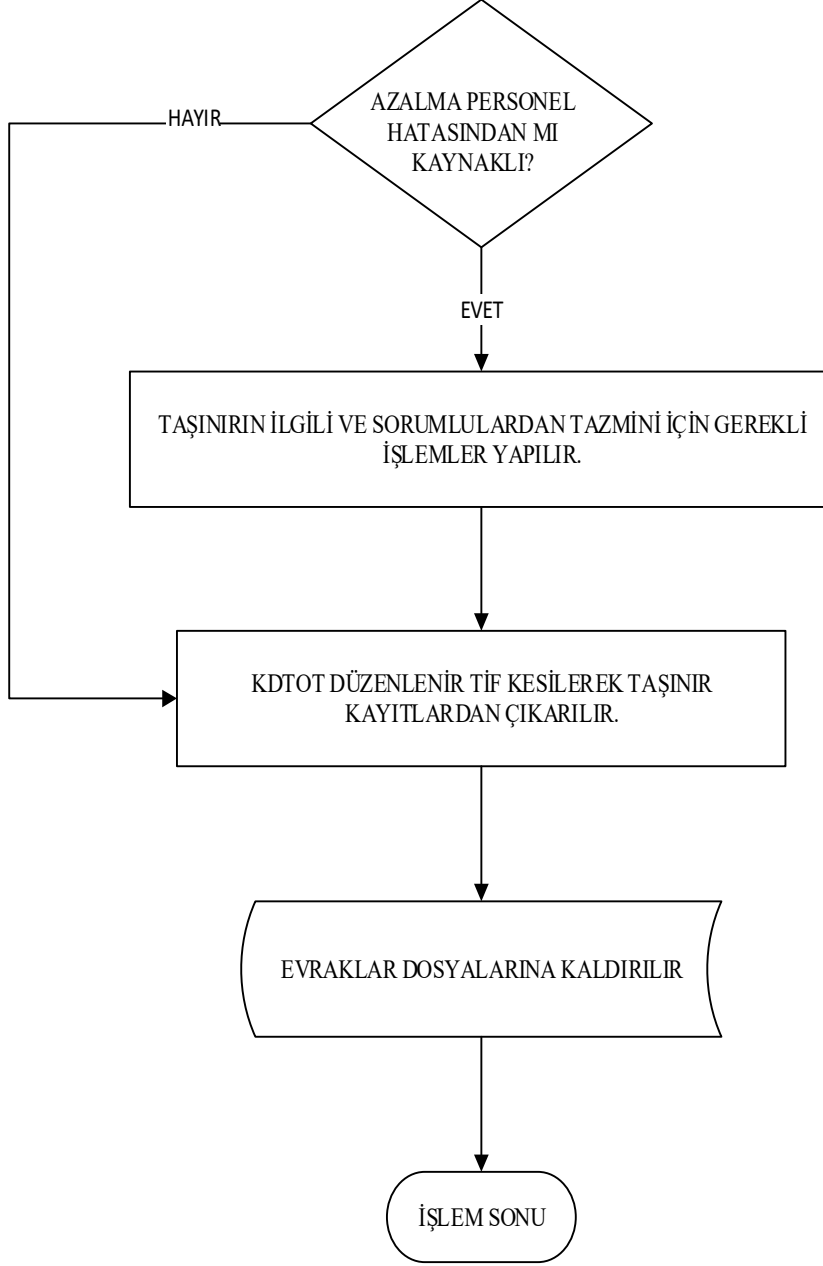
AZALMA PERSONEL HATASINDAN MI KAYNAKLI?

HAYIR

EVET

TAŞINIRIN İLGİLİ VE SORUMLULARDAN TAZMİNİ İÇİN GEREKLİ İŞLEMLER YAPILIR.

KDTOT DÜZENLENİR TİF KESİLEREK TAŞINIR KAYITLARDAN ÇIKARILIR.

EVRAKLAR DOSYALARINA KALDIRILIR

İŞLEM SONU